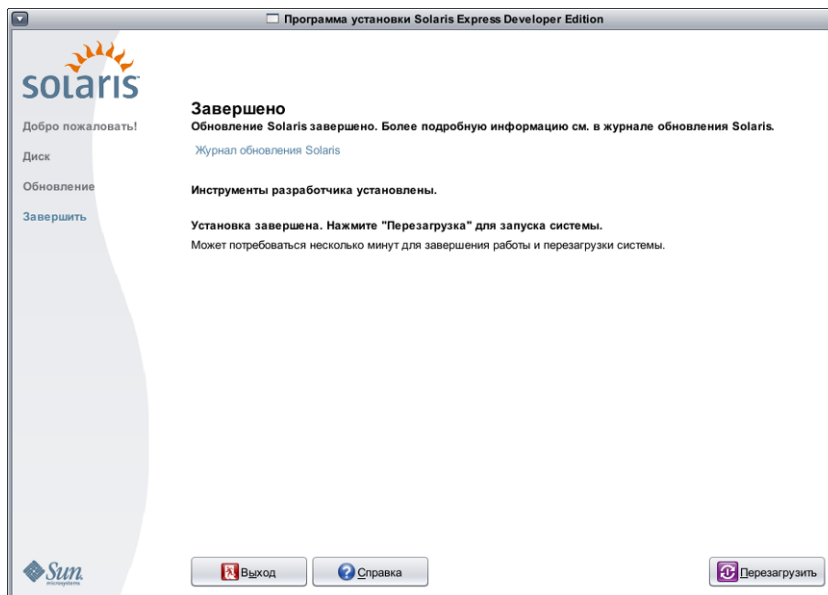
Программа установки Solaris Express Developer Edition

solaris

Добро пожаловать!

Диск

Обновление

Завершить

Завершено

Обновление Solaris завершено. Более подробную информацию см. в журнале обновления Solaris.

Журнал обновления Solaris

Инструменты разработчика установлены.

Установка завершена. Нажмите "Перезагрузка" для запуска системы.

Может потребоваться несколько минут для завершения работы и перезагрузки системы.

Sun microsystems

Выход

Справка

Перезагрузить